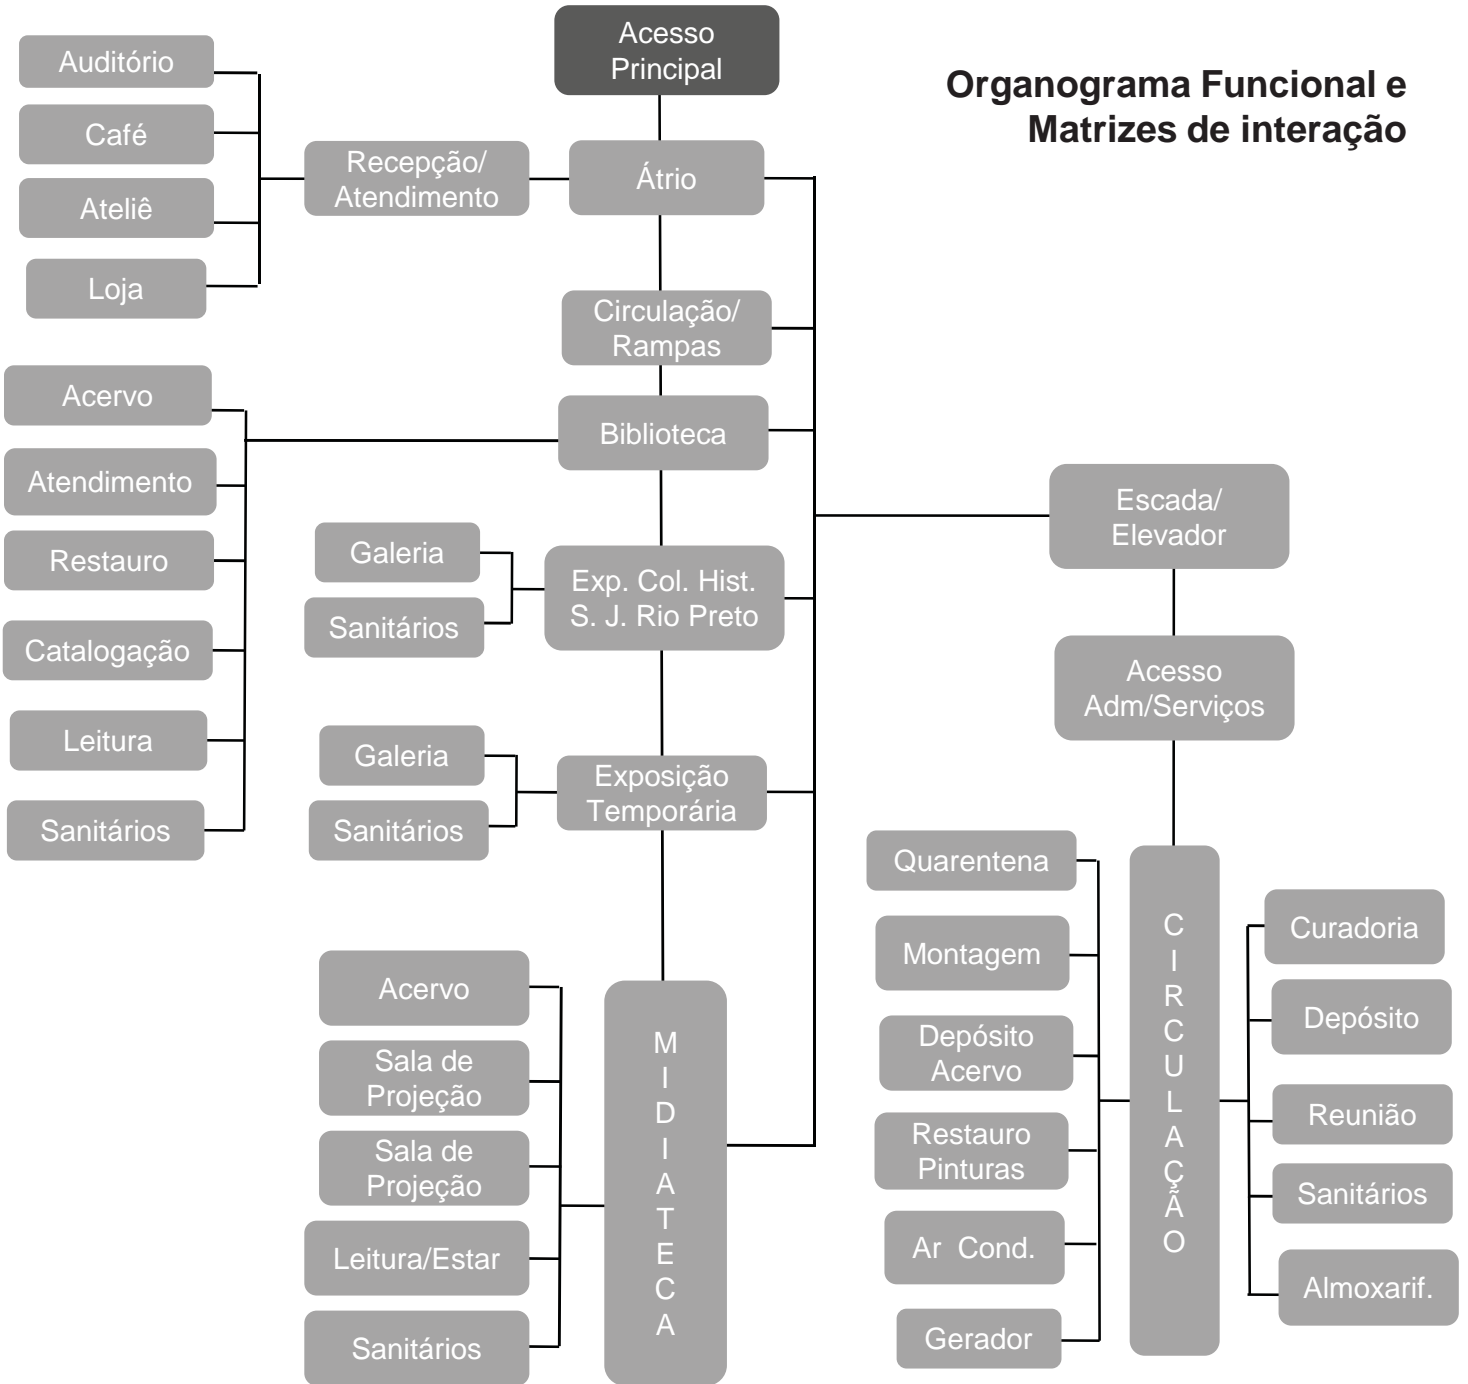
Organograma Funcional e Matrizes de interação

Acesso Principal

Auditório
Café
Ateliê
Loja

Recepção/ Atendimento

Átrio

Circulação/ Rampas

Acervo
Atendimento
Restauro
Catalogação
Leitura
Sanitários

Biblioteca

Galeria
Sanitários

Exp. Col. Hist. S. J. Rio Preto

Galeria
Sanitários

Exposição Temporária

Acervo
Sala de Projeção
Sala de Projeção
Leitura/Estar
Sanitários

MIDIATECA

Escada/ Elevador

Acesso Adm/Serviços

Quarentena
Montagem
Depósito Acervo
Restauro Pinturas
Ar Cond.
Gerador

CIRCULAÇÃO

Curadoria
Depósito
Reunião
Sanitários
Almoxarif.